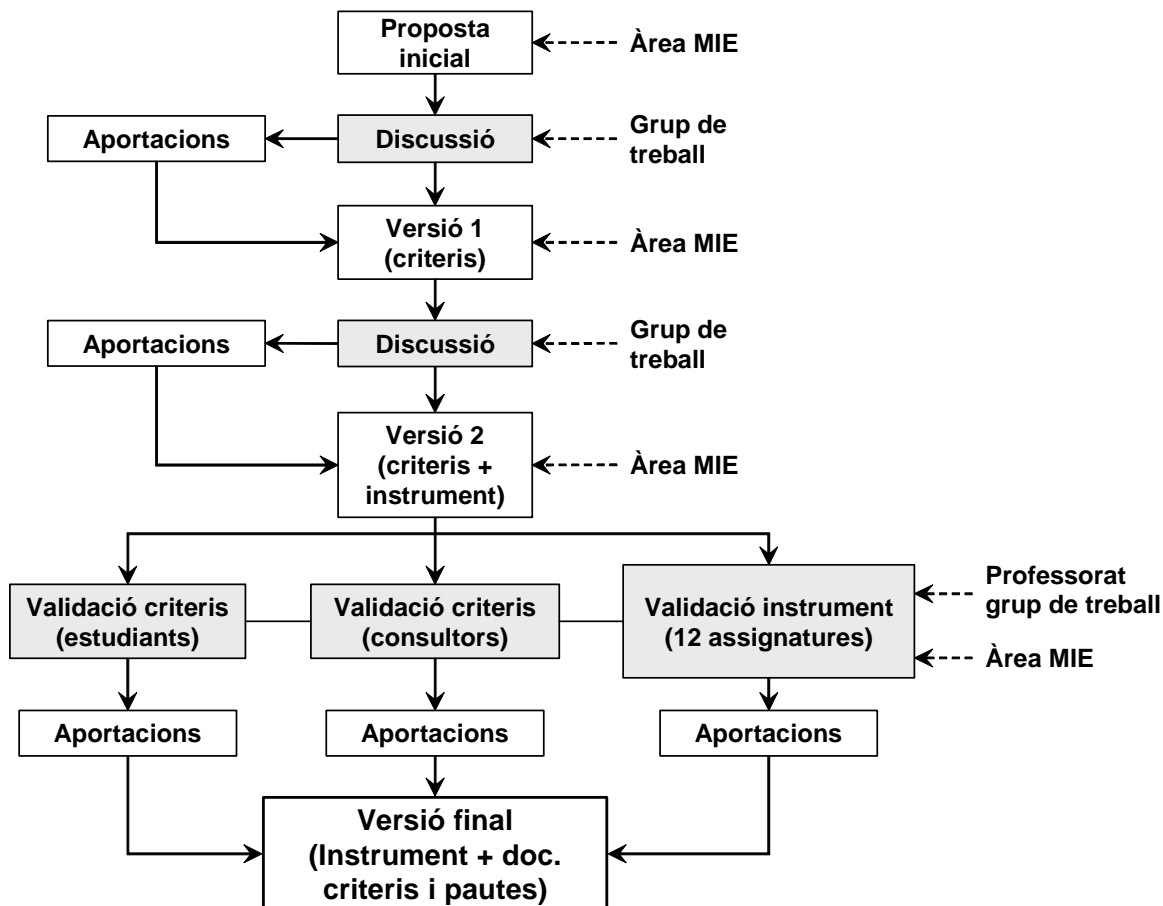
Proposta inicial

Àrea MIE

Aportacions

Discussió

Grup de treball

Versió 1 (criteris)

Àrea MIE

Aportacions

Discussió

Grup de treball

Versió 2 (criteris + instrument)

Àrea MIE

Validació criteris (estudiants)

Validació criteris (consultors)

Validació instrument (12 assignatures)

Professorat grup de treball

Àrea MIE

Aportacions

Aportacions

Aportacions

Versió final (Instrument + doc. criteris i pautes)